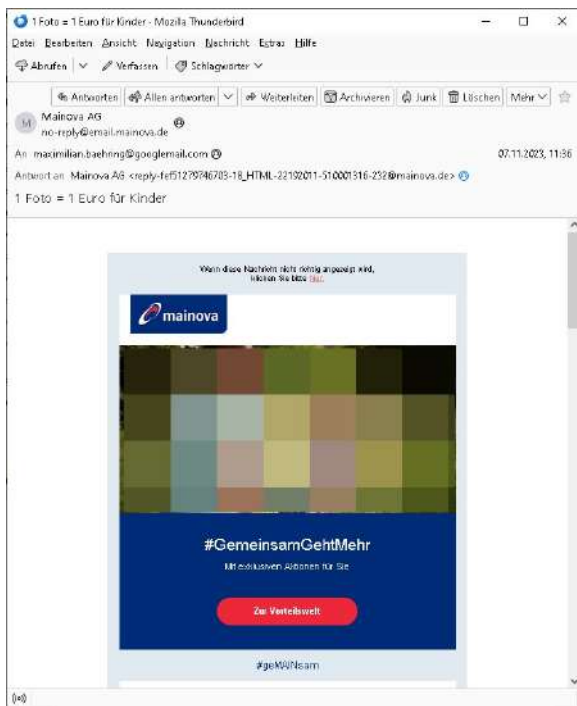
1 Foto = 1 Euro für Kinder - Mozilla Thunderbird

Datei Bearbeiten Ansicht Navigation Nachricht Extras Hilfe

Abrufen | Verfassen | Schlagwörter

Antworten | Allen antworten | Weiterleiten | Archivieren | Junk | Löschen | Mehr

Mainova AG
no-reply@email.mainova.de

An maximilian.baehring@googlemail.com

07.11.2023, 11:36

Antwort an Mainova AG <reply-fef51279746703-18_HTML-22192011-510001316-232@mainova.de>

1 Foto = 1 Euro für Kinder

Wenn diese Nachricht nicht richtig angezeigt wird, klicken Sie bitte hier.

mainova

#GemeinsamGehtMehr

Mit exklusiven Aktionen für Sie

Zur Vorteilswelt

#geMAINsam